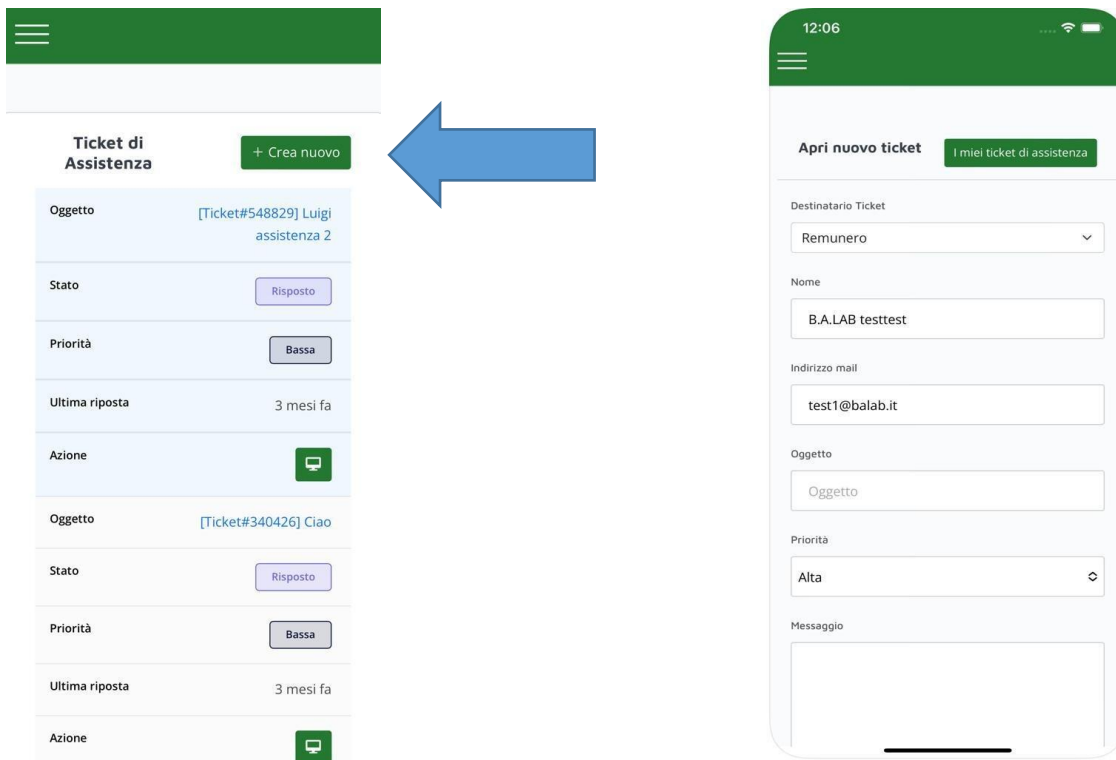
Ticket di Assistenza

+ Crea nuovo

| | |
|---|---|
| Oggetto | [Ticket#548829] Luigi assistenza 2 |
| Stato | Risposto |
| Priorità | Bassa |
| Ultima riposta | 3 mesi fa |
| Azione | |
| Oggetto | [Ticket#340426] Ciao |
| Stato | Risposto |
| Priorità | Bassa |
| Ultima riposta | 3 mesi fa |
| Azione | |

12:06

Apri nuovo ticket

I miei ticket di assistenza

Destinatario Ticket

Remunero

Nome

B.A.LAB testtest

Indirizzo mail

test1@balab.it

Oggetto

Oggetto

Priorità

Alta

Messaggio